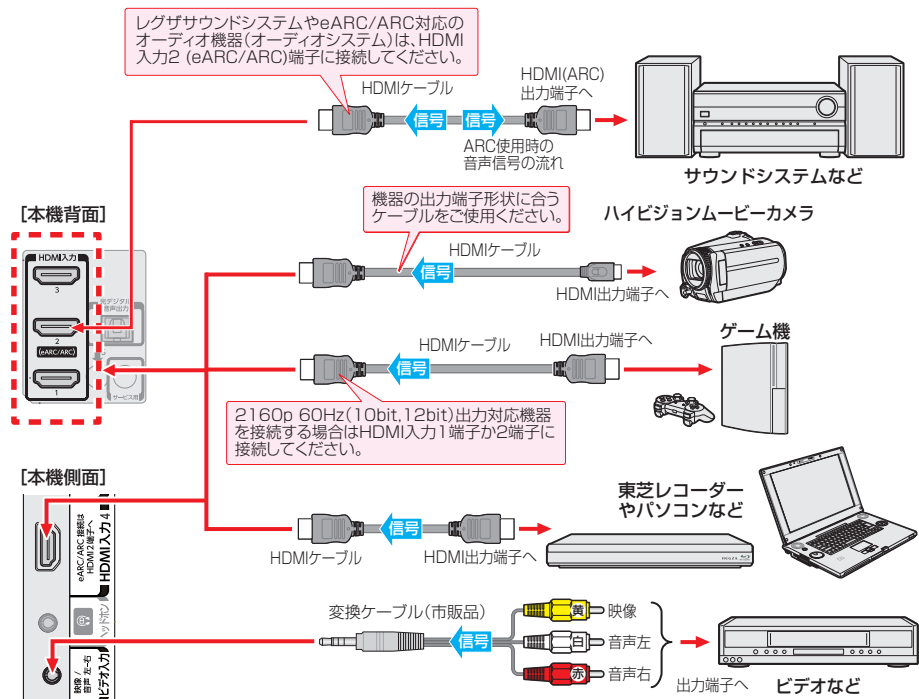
レグザサウンドシステムやeARC/ARC対応のオーディオ機器（オーディオシステム）は、HDMI入力2（eARC/ARC）端子に接続してください。

HDMIケーブル

HDMI(ARC)出力端子へ

信号

信号

ARC使用時の音声信号の流れ

サウンドシステムなど

［本機背面］

HDMI入力

3

光デジタル音声出力

2

(eARC/ARC)

1

サービス用

機器の出力端子形状に合うケーブルをご使用ください。

ハイビジョンムービーカメラ

HDMIケーブル

信号

HDMI出力端子へ

HDMIケーブル

HDMI出力端子へ

ゲーム機

信号

2160p 60Hz（10bit,12bit）出力対応機器を接続する場合はHDMI入力1端子か2端子に接続してください。

［本機側面］

HDMI入力4

eARC/ARC接続は HDMI 2端子へ

ヘッドホン

ビデオ入力

映像／音声（左・右）

東芝レコーダーやパソコンなど

信号

HDMIケーブル

HDMI出力端子へ

変換ケーブル（市販品）

黄

映像

信号

白

音声左

赤

音声右

出力端子へ

ビデオなど